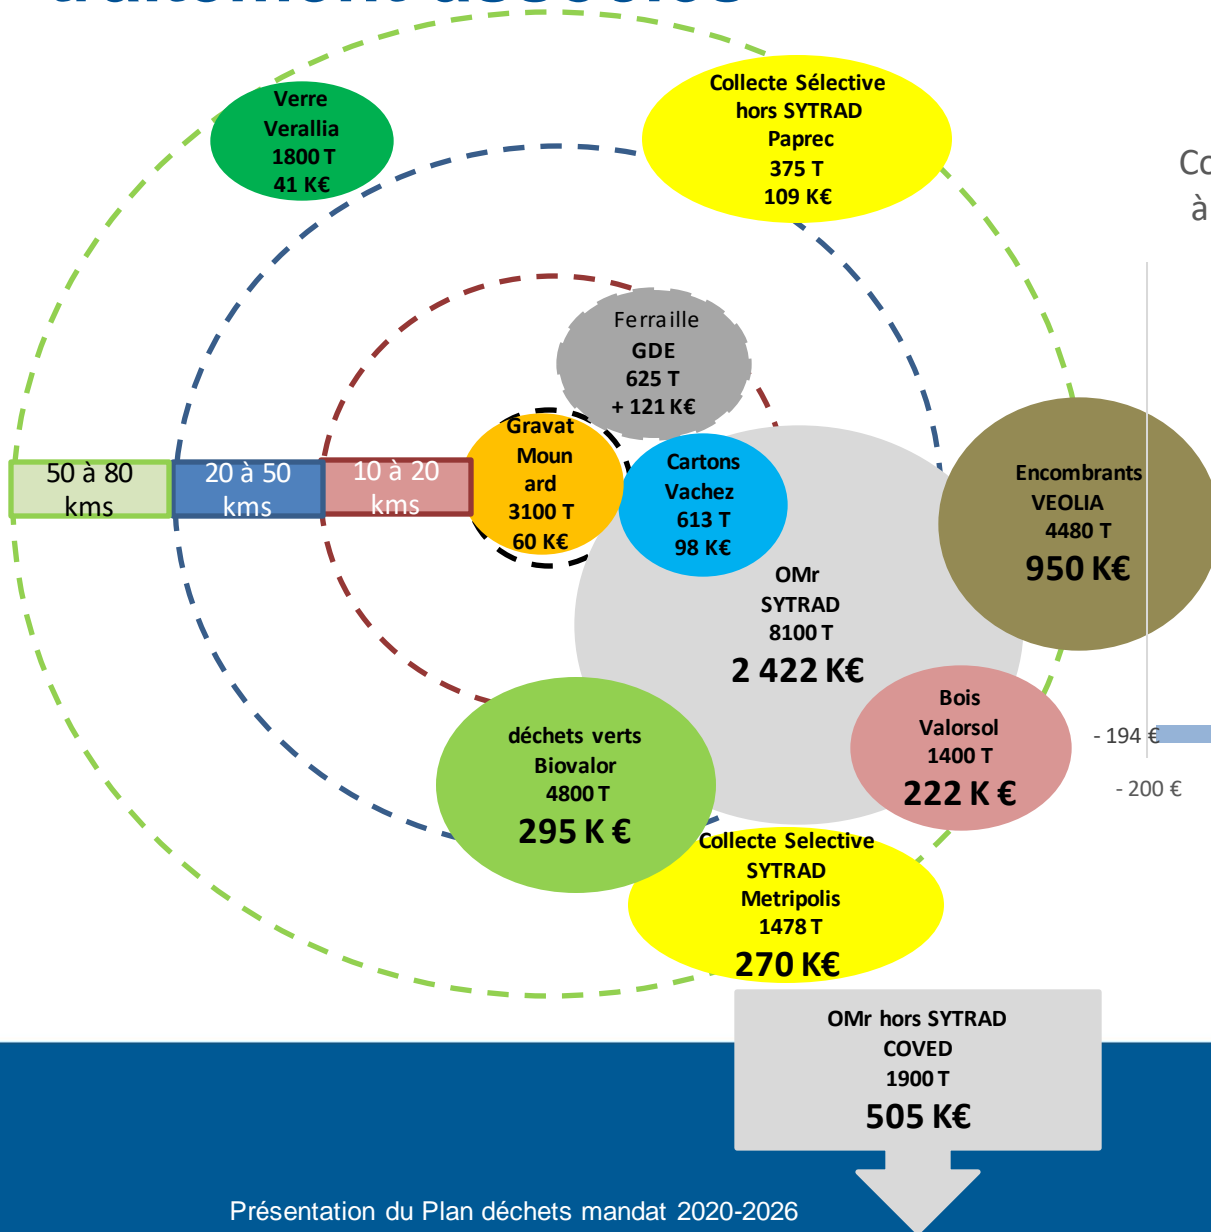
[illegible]

Verre
Verallia
1800 T
41 K€

Collecte Sélective
hors SYTRAD
Paprec
375 T
109 K€

Co
à

Ferraille
GDE
625 T
+ 121 K€

Gravat
Moun
ard
3100 T
60 K€

Cartons
Vachez
613 T
98 K€

50 à 80 kms

20 à 50 kms

10 à 20 kms

Encombrants
VEOLIA
4480 T
950 K€

OMr
SYTRAD
8100 T
2 422 K€

Bois
Valorsol
1400 T
222 K €

- 194 €

- 200 €

déchets verts
Biovalor
4800 T
295 K €

Collecte Selective
SYTRAD
Metripolis
1478 T
270 K€

OMr hors SYTRAD
COVED
1900 T
505 K€

Présentation du Plan déchets mandat 2020-2026